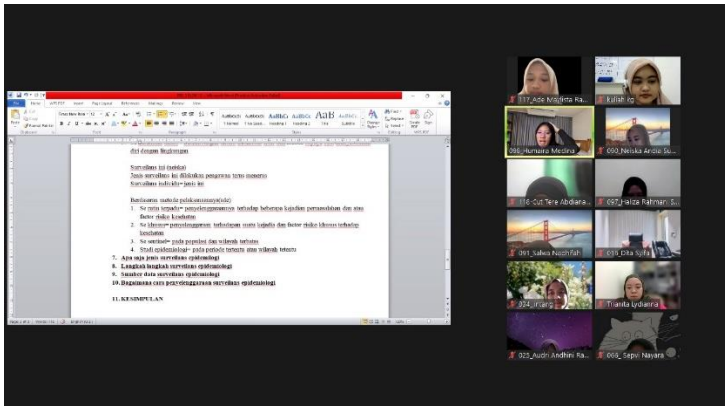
diri dengan lingkungan

Surveilans ini (sekala)
Jenis surveilans ini dilakukan pengawas terus menerus
Surveilans individu= jenis ini

Berdasarkan metode pelaksanaannya(side)
1. Se rutin terjadi= penyelenggaraannya terhadap beberapa kejadian permasalahan dan atau faktor risiko kesehatan
2. Se khusus= penyelenggaraan terhadap suatu kejadian dan faktor risiko khusus terhadap kesehatan
3. Se sentinel= pada populasi dan wilayah terbatas
4. Studi epidemiologi= pada periode tertentu atau wilayah tertentu
7. Apa saja jenis surveilans epidemiologi
8. Langkah langkah surveilans epidemiologi
9. Sumber data surveilans epidemiologi
10. Bagaimana cara penyelenggaraan surveilans epidemiologi

II. KESIMPULAN

137_Ade Majlitta Ra...
Kuliah rg
098_Humaira Medina
090_Neiska Arda Su...
116_Cut Tere Abdiana...
097_Haiza Rahmah_S...
091_Salwa Nashfah
010_Dita Syifa
034_irr.ang
Thalita Lydiana
025_Audri Andhini Ra...
006_Sepvi Nayara